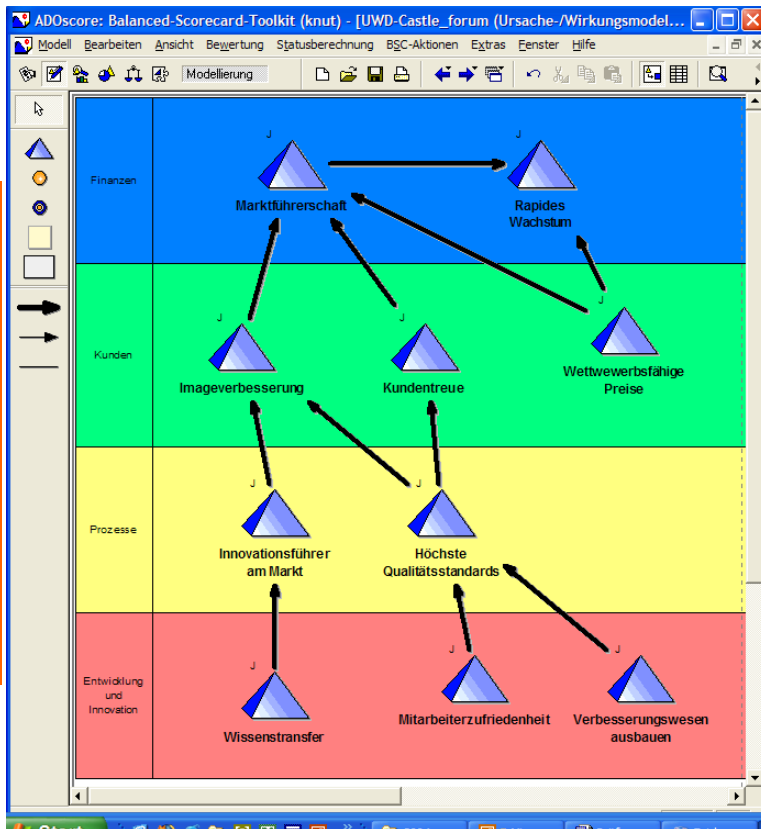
ADOscore: Balanced-Scorecard-Toolkit (knut) - [UWD-Castle_forum (Ursache-/Wirkungsmodel...

Modell Bearbeiten Ansicht Bewertung Statusberechnung BSC-Aktionen Extras Fenster Hilfe

Modellierung

Finanzen

J
Marktführerschaft

J
Rapides Wachstum

Kunden

J
Imageverbesserung

J
Kundentreue

J
Wettwewerbsfähige Preise

Prozesse

J
Innovationsführer am Markt

J
Höchste Qualitätsstandards

Entwicklung und Innovation

J
Wissenstransfer

J
Mitarbeiterzufriedenheit

J
Verbesserungswesen ausbauen

Start